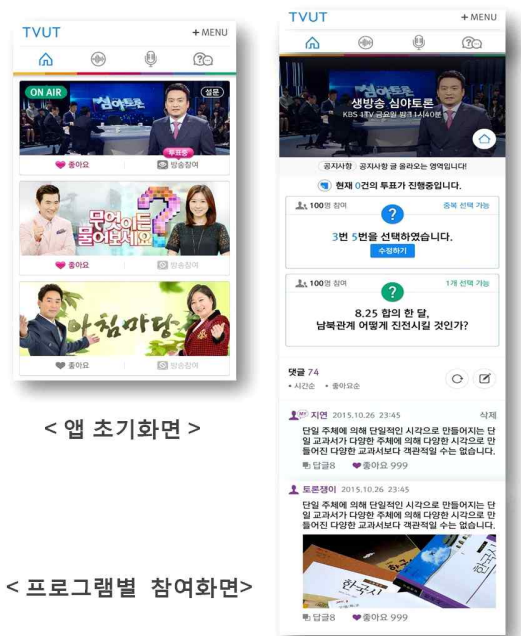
TVUT

+ MENU

ON AIR

설문

심야토론

투표중

좋아요

방송참여

무엇이든 물어보세요

좋아요

방송참여

아침마당

좋아요

방송참여

< 앱 초기화면 >

TVUT

+ MENU

심야토론

생방송 심야토론

KBS 1TV 금요일 밤 11시40분

공지사항 공지사항 글 올라오는 영역입니다!

현재 0건의 투표가 진행중입니다.

100명 참여

중복 선택 가능

?

3번 5번을 선택하였습니다.

수정하기

100명 참여

1개 선택 가능

?

8.25 합의 한 달, 남북관계 어떻게 진전시킬 것인가?

댓글 74

• 시간순 • 좋아요순

MY 지연 2015.10.26 23:45

삭제

단일 주체에 의해 단일적인 시각으로 만들어지는 단일 교과서가 다양한 주체에 의해 다양한 시각으로 만들어진 다양한 교과서보다 객관적일 수는 없습니다.

답글8

좋아요 999

토론쟁이 2015.10.26 23:45

단일 주체에 의해 단일적인 시각으로 만들어지는 단일 교과서가 다양한 주체에 의해 다양한 시각으로 만들어진 다양한 교과서보다 객관적일 수는 없습니다.

한국사

답글8

좋아요 999

< 프로그램별 참여화면>